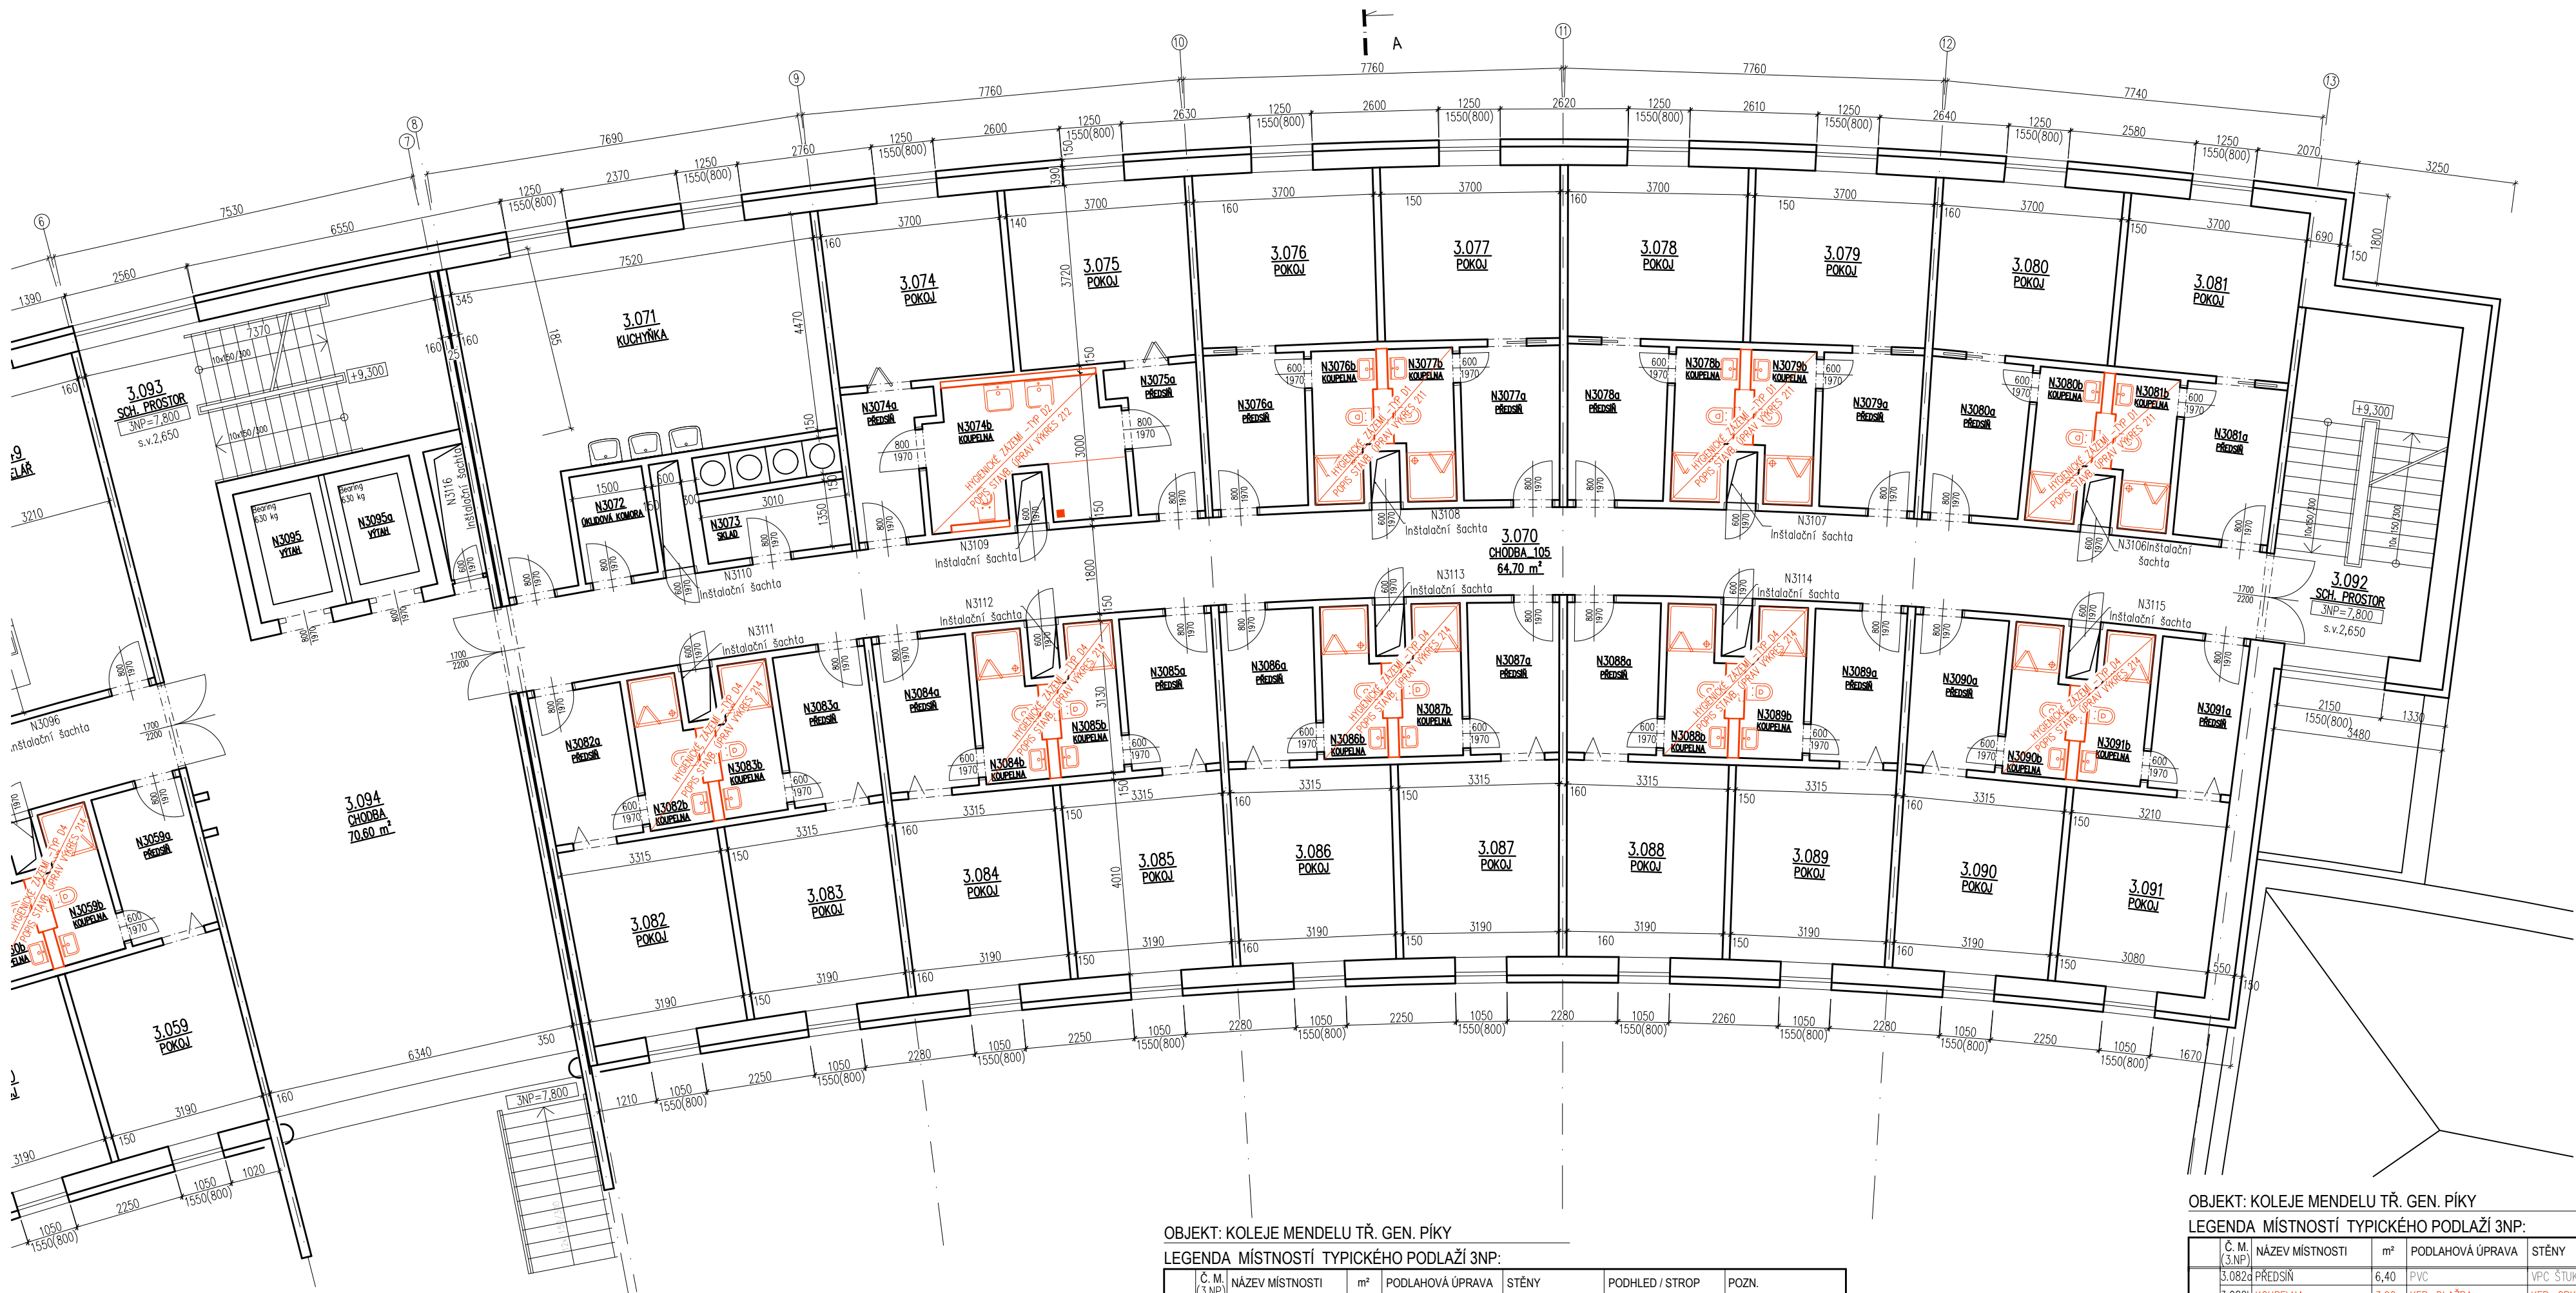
A

7760 7760 7740 7690 7530 6550 7520

3.093
SCH. PROSTOR
3NP=7,800
s.v.2,650

+9,300

3.071
KUCHYŇKA

3.074
POKOJ

3.075
POKOJ

3.076
POKOJ

3.077
POKOJ

3.078
POKOJ

3.079
POKOJ

3.080
POKOJ

3.081
POKOJ

N3095
VÝTAH

N3095a
VÝTAH

N3072
ÚKLIDOVÁ KOMORA

N3073
SKLAD

N3116
Instalační šachta

N3074a
PŘEDSÍŇ

N3074b
KOUPELNA

N3075a
PŘEDSÍŇ

N3076a
PŘEDSÍŇ

N3076b
KOUPELNA

N3077b
KOUPELNA

N3077a
PŘEDSÍŇ

N3078a
PŘEDSÍŇ

N3078b
KOUPELNA

N3079b
KOUPELNA

N3079a
PŘEDSÍŇ

N3080a
PŘEDSÍŇ

N3080b
KOUPELNA

N3081b
KOUPELNA

N3081a
PŘEDSÍŇ

HYGIENICKÉ ZÁZEMÍ - TYP 04
POPIS STAVEB. ÚPRAV VÝKRES 211

N3109
Instalační šachta

N3110
Instalační šachta

N3108
Instalační šachta

N3107
Instalační šachta

N3106
Instalační šachta

3.070
CHODBA_105
64,70 m²

3.092
SCH. PROSTOR
3NP=7,800
s.v.2,650

N3111
Instalační šachta

N3112
Instalační šachta

N3113
Instalační šachta

N3114
Instalační šachta

N3115
Instalační šachta

N3096
Instalační šachta

3.094
CHODBA
70,60 m²

N3082a
PŘEDSÍŇ

N3082b
KOUPELNA

N3083b
KOUPELNA

N3083a
PŘEDSÍŇ

N3084a
PŘEDSÍŇ

N3084b
KOUPELNA

N3085b
KOUPELNA

N3085a
PŘEDSÍŇ

N3086a
PŘEDSÍŇ

N3086b
KOUPELNA

N3087b
KOUPELNA

N3087a
PŘEDSÍŇ

N3088a
PŘEDSÍŇ

N3088b
KOUPELNA

N3089b
KOUPELNA

N3089a
PŘEDSÍŇ

N3090a
PŘEDSÍŇ

N3090b
KOUPELNA

N3091b
KOUPELNA

N3091a
PŘEDSÍŇ

N3059a
PŘEDSÍŇ

N3059b
KOUPELNA

3.059
POKOJ

3.082
POKOJ

3.083
POKOJ

3.084
POKOJ

3.085
POKOJ

3.086
POKOJ

3.087
POKOJ

3.088
POKOJ

3.089
POKOJ

3.090
POKOJ

3.091
POKOJ

3NP=7,800

OBJEKT: KOLEJE MENDELU TŘ. GEN. PÍKY
LEGENDA MÍSTNOSTÍ TYPICKÉHO PODLAŽÍ 3NP:

| Č. M. (3.NP) | NÁZEV MÍSTNOSTI | m² | PODLAHOVÁ ÚPRAVA | STĚNY | PODHLED / STROP | POZN. |
|---|---|---|---|---|---|---|

OBJEKT: KOLEJE MENDELU TŘ. GEN. PÍKY
LEGENDA MÍSTNOSTÍ TYPICKÉHO PODLAŽÍ 3NP:

| Č. M. (3.NP) | NÁZEV MÍSTNOSTI | m² | PODLAHOVÁ ÚPRAVA | STĚNY |
|---|---|---|---|---|
| 3.082a | PŘEDSÍŇ | 6,40 | PVC | VPC ŠTUK |